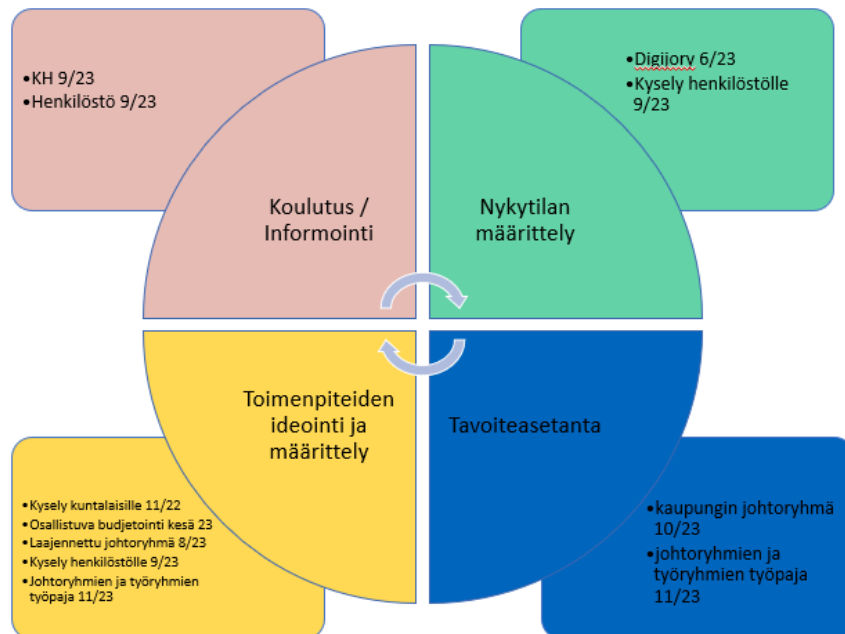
•KH 9/23
•Henkilöstö 9/23

•Digijory 6/23
•Kysely henkilöstölle 9/23

Koulutus / Informointi

Nykytilan määrittely

Toimenpiteiden ideointi ja määrittely

Tavoiteasetanta

•Kysely kuntalaisille 11/22
•Osallistuva budjetointi kesä 23
•Laajennettu johtoryhmä 8/23
•Kysely henkilöstölle 9/23
•Johtoryhmien ja työryhmien työpaja 11/23

•kaupungin johtoryhmä 10/23
•johtoryhmien ja työryhmien työpaja 11/23